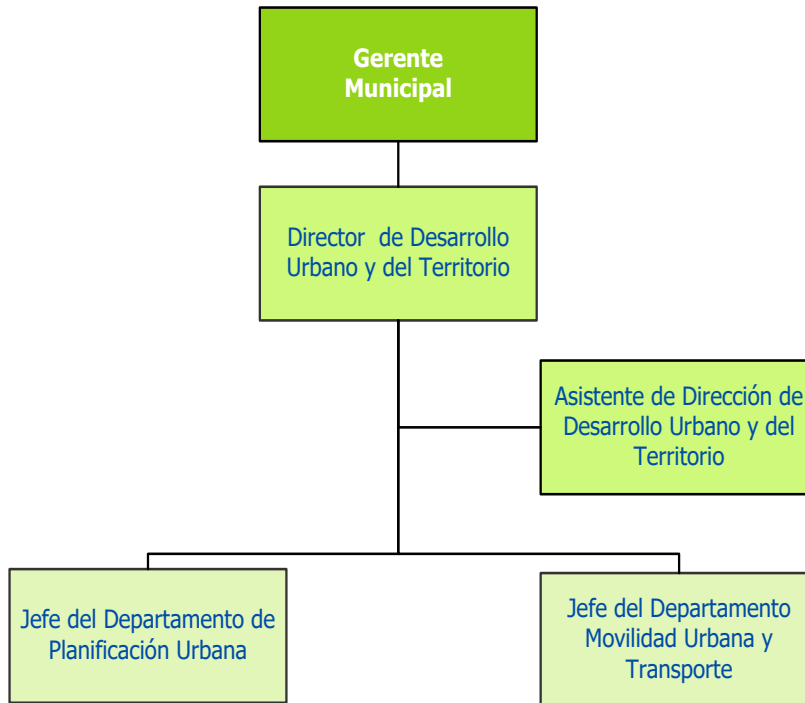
Gerente Municipal

Director de Desarrollo Urbano y del Territorio

Asistente de Dirección de Desarrollo Urbano y del Territorio

Jefe del Departamento de Planificación Urbana

Jefe del Departamento Movilidad Urbana y Transporte